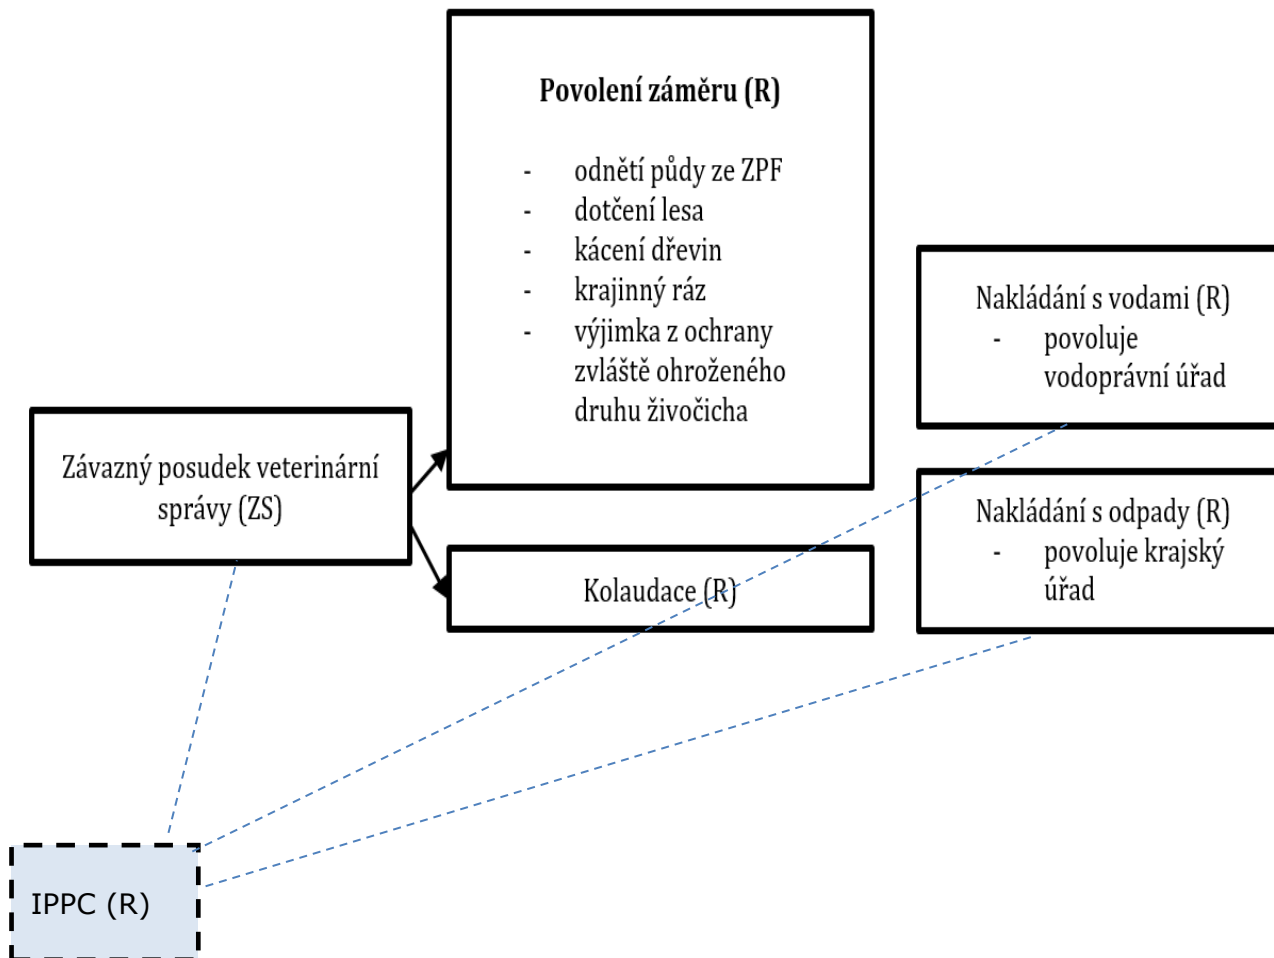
**Povolení záměru (R)**

- odnětí půdy ze ZPF
- dotčení lesa
- kácení dřevin
- krajinný ráz
- výjimka z ochrany zvláště ohroženého druhu živočicha

Nakládání s vodami (R)
- povoluje vodoprávní úřad

Závazný posudek veterinární správy (ZS)

Nakládání s odpady (R)
- povoluje krajský úřad

Kolaudace (R)

IPPC (R)